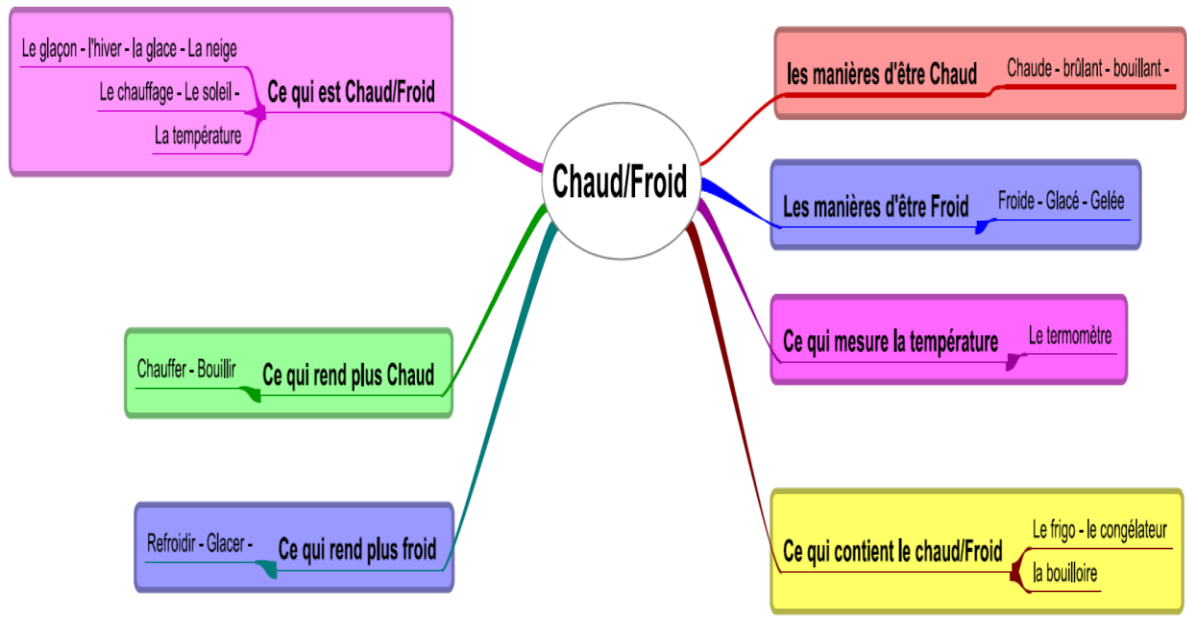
Chaud/Froid

Ce qui est Chaud/Froid
Le glaçon - l'hiver - la glace - La neige
Le chauffage - Le soleil -
La température

les manières d'être Chaud
Chaude - brûlant - bouillant -

Les manières d'être Froid
Froide - Glacé - Gelée

Ce qui mesure la température
Le termomètre

Ce qui rend plus Chaud
Chauffer - Bouillir

Ce qui rend plus froid
Refroidir - Glacer -

Ce qui contient le chaud/Froid
Le frigo - le congélateur
la bouilloire